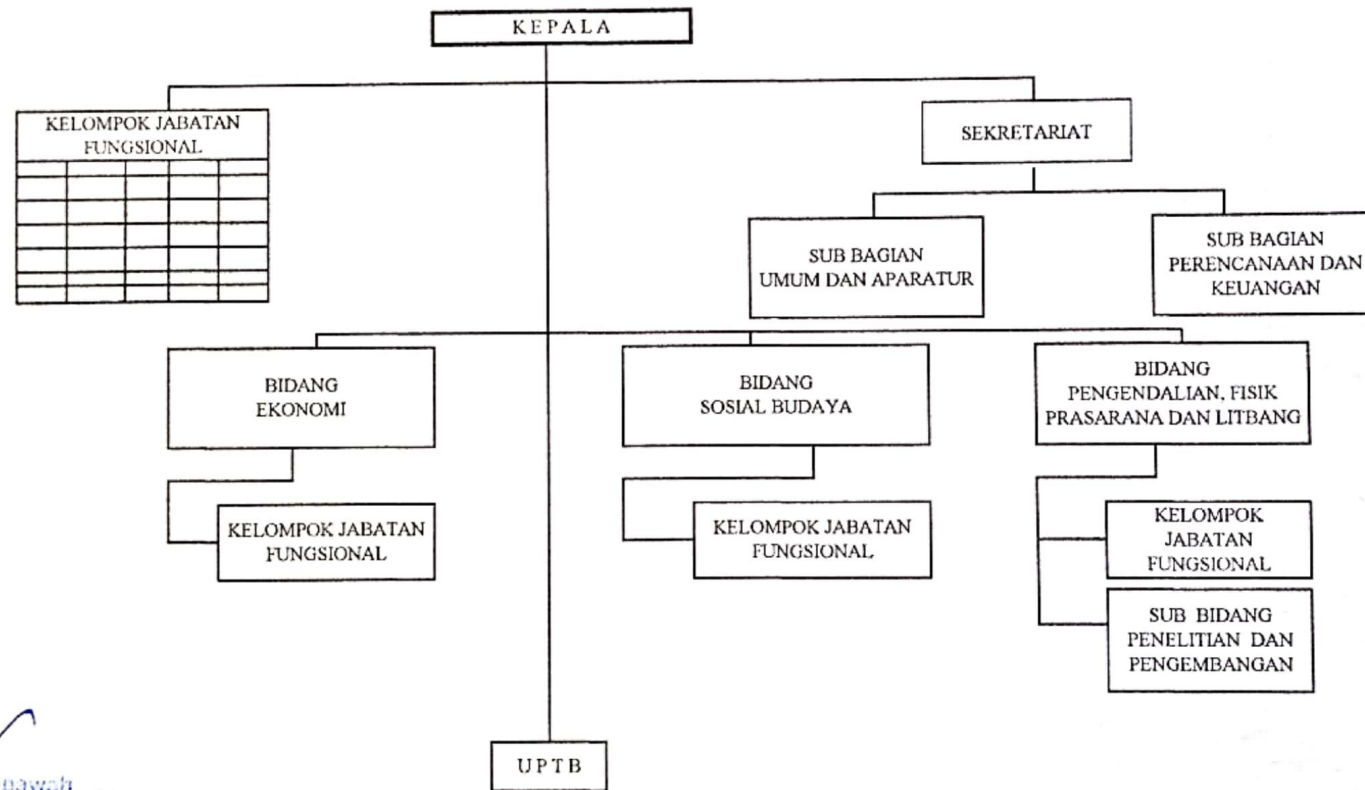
KEPALA

KELOMPOK JABATAN FUNGSIONAL

SEKRETARIAT

SUB BAGIAN UMUM DAN APARATUR

SUB BAGIAN PERENCANAAN DAN KEUANGAN

BIDANG EKONOMI

BIDANG SOSIAL BUDAYA

BIDANG PENGENDALIAN, FISIK PRASARANA DAN LITBANG

KELOMPOK JABATAN FUNGSIONAL

KELOMPOK JABATAN FUNGSIONAL

KELOMPOK JABATAN FUNGSIONAL

SUB BIDANG PENELITIAN DAN PENGEMBANGAN

UPTB

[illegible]nawah